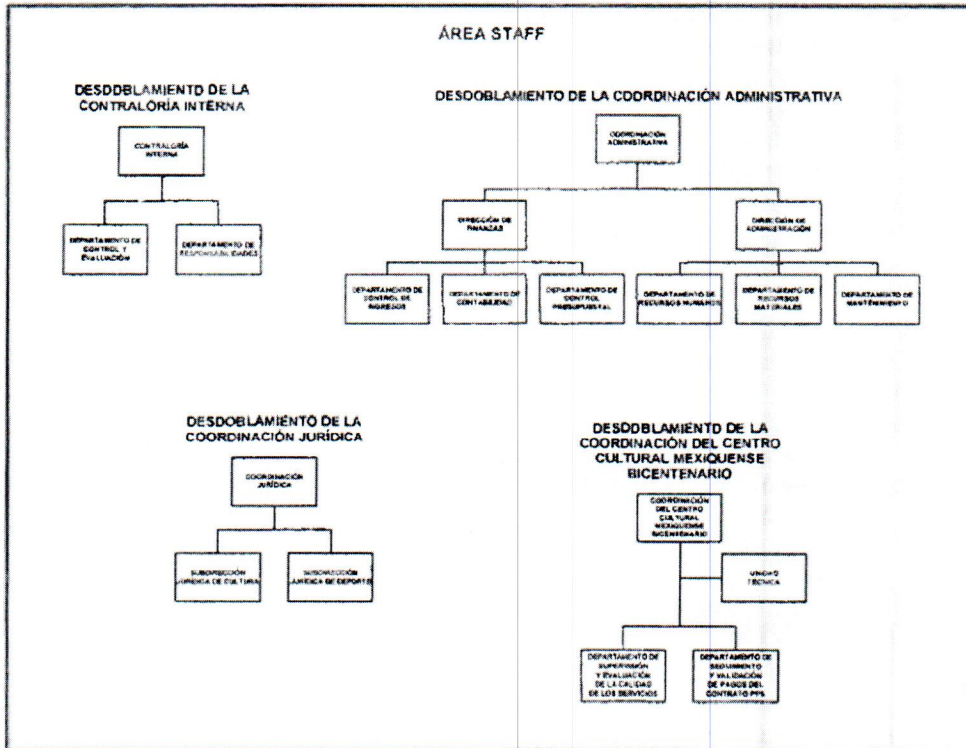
ÁREA STAFF

DESDOBLAMIENTO DE LA CONTRALORÍA INTERNA

CONTRALORÍA INTERNA

DEPARTAMENTO DE CONTROL Y EVALUACIÓN

DEPARTAMENTO DE RESPONSABILIDADES

DESDOBLAMIENTO DE LA COORDINACIÓN ADMINISTRATIVA

COORDINACIÓN ADMINISTRATIVA

DIRECCIÓN DE FINANZAS

DIRECCIÓN DE ADMINISTRACIÓN

DEPARTAMENTO DE CONTROL DE INGRESOS

DEPARTAMENTO DE CONTABILIDAD

DEPARTAMENTO DE CONTROL PRESUPUESTAL

DEPARTAMENTO DE RECURSOS HUMANOS

DEPARTAMENTO DE RECURSOS MATERIALES

DEPARTAMENTO DE MANTENIMIENTO

DESDOBLAMIENTO DE LA COORDINACIÓN JURÍDICA

COORDINACIÓN JURÍDICA

SUBDIRECCIÓN JURÍDICA DE CULTURA

SUBDIRECCIÓN JURÍDICA DE DEPORTE

DESDOBLAMIENTO DE LA COORDINACIÓN DEL CENTRO CULTURAL MEXIQUENSE BICENTENARIO

COORDINACIÓN DEL CENTRO CULTURAL MEXIQUENSE BICENTENARIO

UNIDAD TÉCNICA

DEPARTAMENTO DE SUPERVISIÓN Y EVALUACIÓN DE LA CALIDAD DE LOS SERVICIOS

DEPARTAMENTO DE SEGUIMIENTO Y VALIDACIÓN DE PAGOS DEL CONTRATO PPS